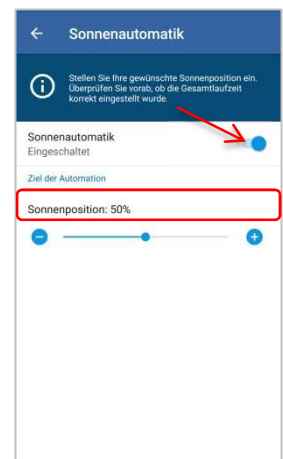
Sonnenautomatik

Stellen Sie Ihre gewünschte Sonnenposition ein. Überprüfen Sie vorab, ob die Gesamtlaufzeit korrekt eingestellt wurde.

Sonnenautomatik
Eingeschaltet

Ziel der Automation

Sonnenposition: 50%